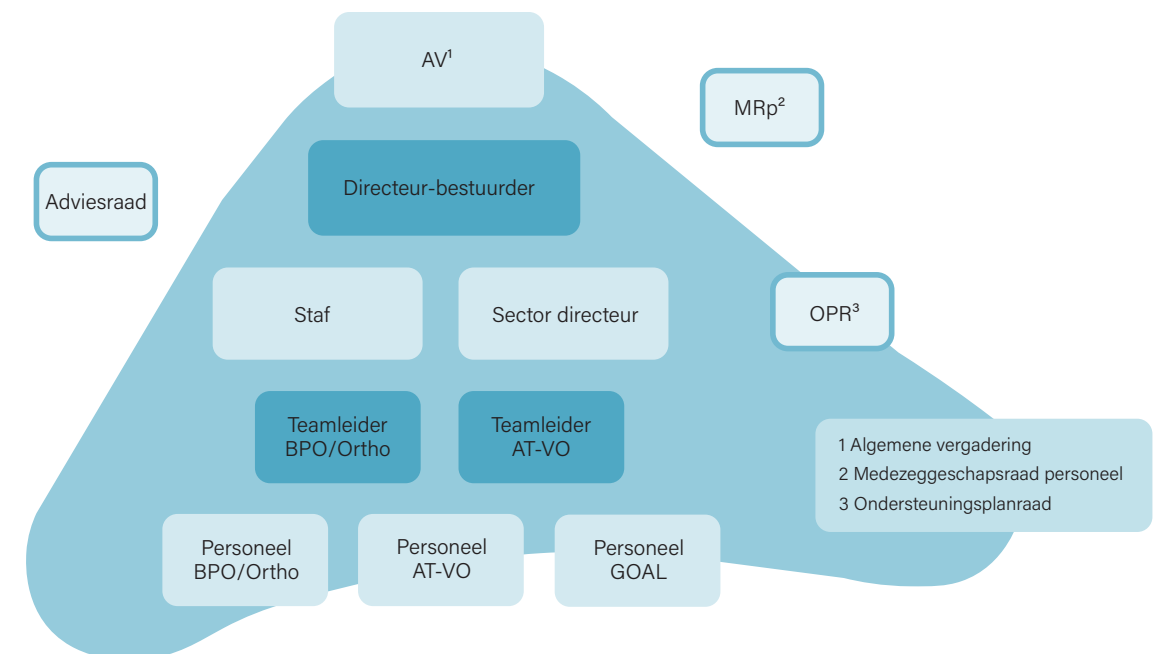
AV$^1$

MRp$^2$

Adviesraad

Directeur-bestuurder

Staf

Sector directeur

OPR$^3$

Teamleider BPO/Ortho

Teamleider AT-VO

1 Algemene vergadering
2 Medezeggeschapsraad personeel
3 Ondersteuningsplanraad

Personeel BPO/Ortho

Personeel AT-VO

Personeel GOAL